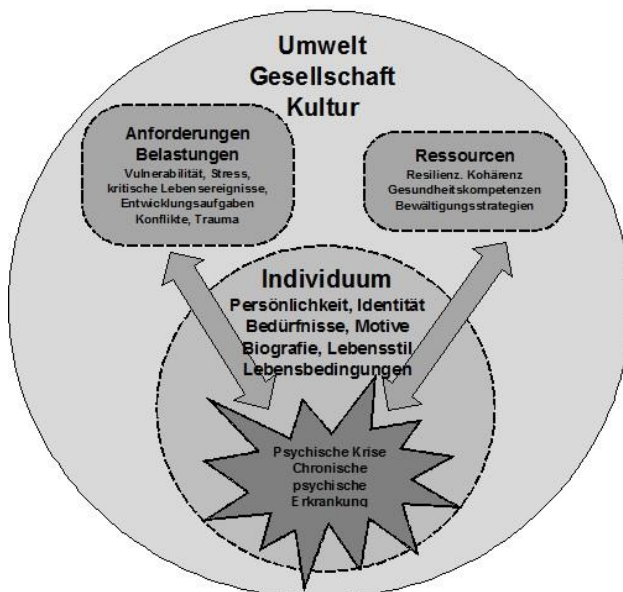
Umwelt
Gesellschaft
Kultur

Anforderungen
Belastungen
Vulnerabilität, Stress, kritische Lebensereignisse, Entwicklungsaufgaben
Konflikte, Trauma

Ressourcen
Resilienz. Kohärenz
Gesundheitskompetenzen
Bewältigungsstrategien

Individuum
Persönlichkeit, Identität
Bedürfnisse, Motive
Biografie, Lebensstil
Lebensbedingungen

Psychische Krise
Chronische psychische Erkrankung